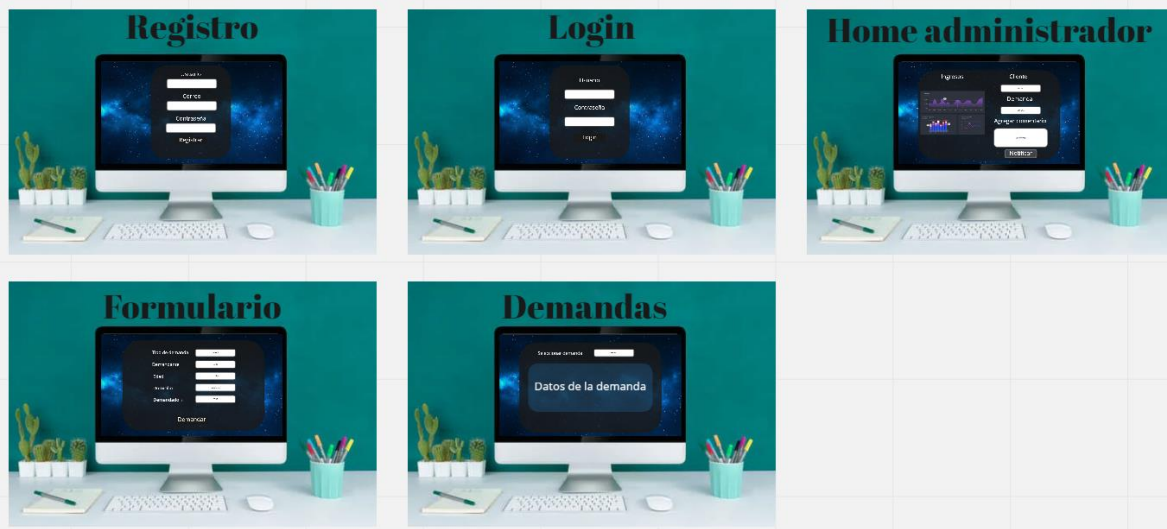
Registro

Usuario

Correo

Contraseña

Registrar

Login

Usuario

Contraseña

Login

Home administrador

Ingresos

Cliente

Demanda

Agregar comentario

Notificar

Formulario

Tipo de demanda

Demandante

Tipo

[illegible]

Demandado

Demandar

Demandas

Seleccionar demanda

Datos de la demanda